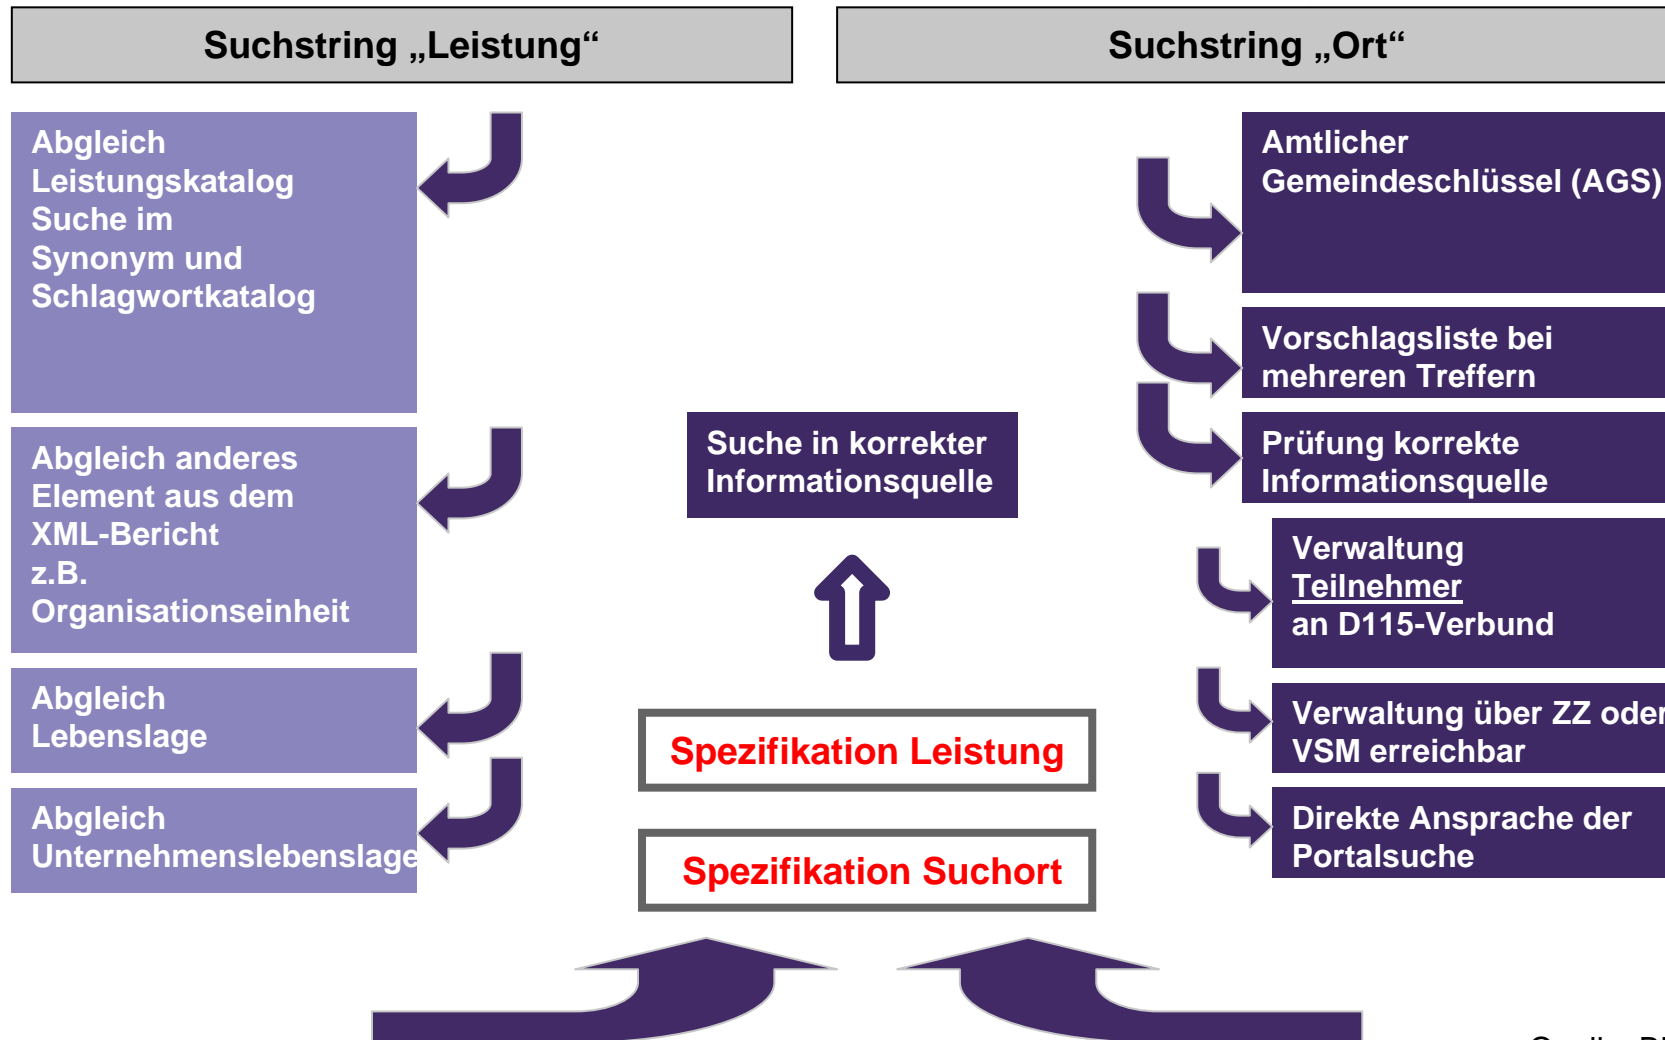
Suchstring „Leistung“

Suchstring „Ort“

Abgleich Leistungskatalog Suche im Synonym und Schlagwortkatalog

Abgleich anderes Element aus dem XML-Bericht z.B. Organisationseinheit

Abgleich Lebenslage

Abgleich Unternehmenslebenslage

Suche in korrekter Informationsquelle

Spezifikation Leistung

Spezifikation Suchort

Amtlicher Gemeindeschlüssel (AGS)

Vorschlagsliste bei mehreren Treffern

Prüfung korrekte Informationsquelle

Verwaltung Teilnehmer an D115-Verbund

Verwaltung über ZZ oder VSM erreichbar

Direkte Ansprache der Portalsuche

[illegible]